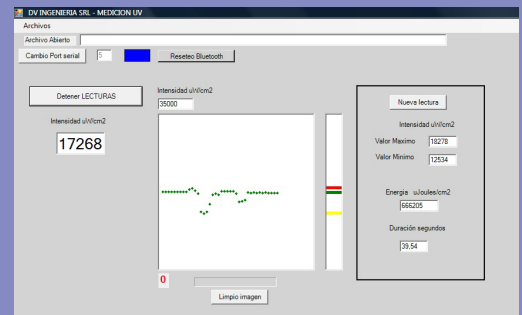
DV INGENIERIA SRL - MEDICION UV

Archivos

Archivo Abierto

Cambio Port serial 5 Reseteo Bluetooth

Detener LECTURAS

Intensidad uW/cm2

17268

Intensidad uW/cm2
35000

0

Limpio imagen

Nueva lectura

Intensidad uW/cm2

Valor Maximo 18278

Valor Minimo 12534

Energia uJoules/cm2
666205

Duración segundos
39,54